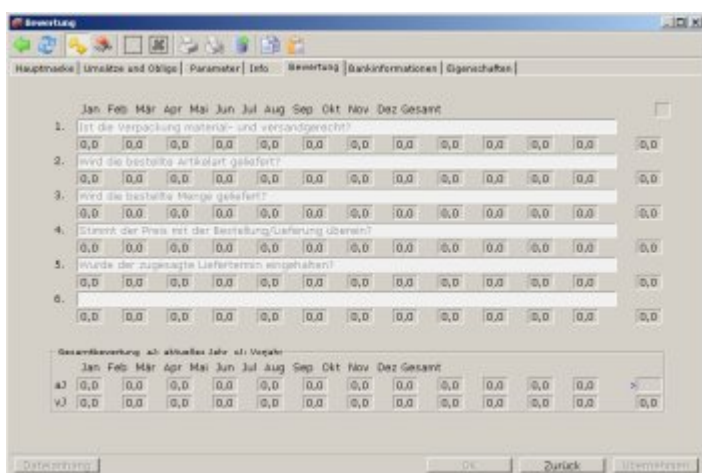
Bewertung

Hauptmaske | Umsätze und Obligo | Parameter | Info | Bewertung | Bankinformationen | Eigenschaften

Jan Feb Mär Apr Mai Jun Jul Aug Sep Okt Nov Dez Gesamt

1. Ist die Verpackung material- und versandgerecht?
0,0 0,0 0,0 0,0 0,0 0,0 0,0 0,0 0,0 0,0 0,0 0,0 0,0

2. Wird die bestellte Artikelart geliefert?
0,0 0,0 0,0 0,0 0,0 0,0 0,0 0,0 0,0 0,0 0,0 0,0 0,0

3. Wird die bestellte Menge geliefert?
0,0 0,0 0,0 0,0 0,0 0,0 0,0 0,0 0,0 0,0 0,0 0,0 0,0

4. Stimmt der Preis mit der Bestellung/Lieferung überein?
0,0 0,0 0,0 0,0 0,0 0,0 0,0 0,0 0,0 0,0 0,0 0,0 0,0

5. Wurde der zugesagte Liefertermin eingehalten?
0,0 0,0 0,0 0,0 0,0 0,0 0,0 0,0 0,0 0,0 0,0 0,0 0,0

6.
0,0 0,0 0,0 0,0 0,0 0,0 0,0 0,0 0,0 0,0 0,0 0,0 0,0

Gesamtbewertung aJ: aktuelles Jahr vJ: Vorjahr
Jan Feb Mär Apr Mai Jun Jul Aug Sep Okt Nov Dez Gesamt
aJ 0,0 0,0 0,0 0,0 0,0 0,0 0,0 0,0 0,0 0,0 0,0 0,0 >
vJ 0,0 0,0 0,0 0,0 0,0 0,0 0,0 0,0 0,0 0,0 0,0 0,0 0,0

Dateiprüfung OK Zurück Übernehmen